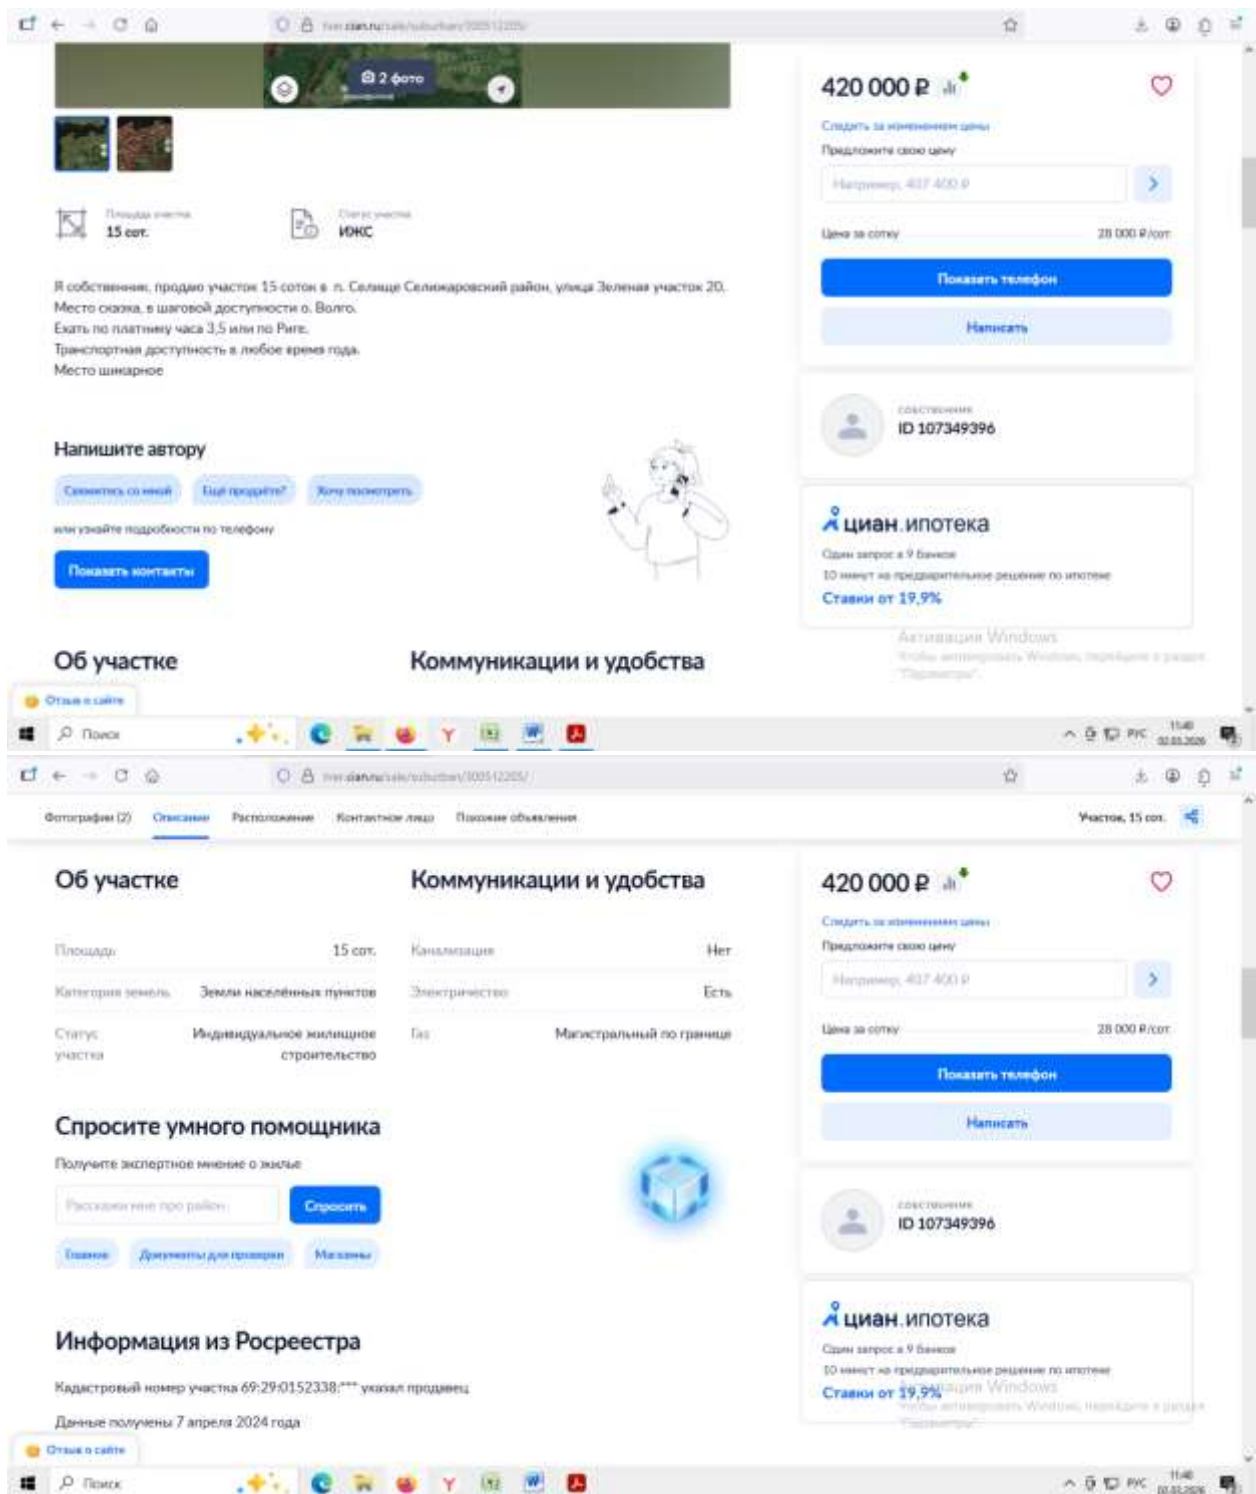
2 фото

Площадь участка
15 сот.

Статус участка
ИЖС

Я собственник, продаю участок 15 соток в п. Селище Селижаровский район, улица Зеленая участок 20.
Место сказка, в шаговой доступности о. Волга.
Ехать по платнику часа 3,5 или по Риге.
Транспортная доступность в любое время года.
Место шикарное

Напишите автору

Свяжитесь со мной
Ещё продаёте?
Хочу посмотреть

или узнайте подробности по телефону

Показать контакты

Об участке

Коммуникации и удобства

Отзыв о сайте

420 000 ₽

Следить за изменением цены
Предложите свою цену
Например, 407 400 ₽
Цена за сотку 28 000 ₽/сот
Показать телефон
Написать

СОБСТВЕННИК
ID 107349396

циан.ипотека
Один запрос в 9 банков
10 минут на предварительное решение по ипотеке
Ставки от 19,9%

Активация Windows
Чтобы активировать Windows, перейдите в раздел "Параметры".

Поиск

Фотографии (2) Описание Расположение Контактное лицо Похожие объявления
Участок, 15 сот.

Об участке

| | |
|---|---|
| Площадь | 15 сот. |
| Категория земель | Земли населённых пунктов |
| Статус участка | Индивидуальное жилищное строительство |

Коммуникации и удобства

| | |
|---|---|
| Канализация | Нет |
| Электричество | Есть |
| Газ | Магистральный по границе |

Спросите умного помощника

Получите экспертное мнение о жилье

Расскажи мне про район
Спросить

Главное
Документы для проверки
Магазины

Информация из Росреестра

Кадастровый номер участка 69:29:0152338:*** указал продавец

Данные получены 7 апреля 2024 года

Отзыв о сайте

420 000 ₽

Следить за изменением цены
Предложите свою цену
Например, 407 400 ₽
Цена за сотку 28 000 ₽/сот
Показать телефон
Написать

СОБСТВЕННИК
ID 107349396

циан.ипотека
Один запрос в 9 банков
10 минут на предварительное решение по ипотеке
Ставки от 19,9%

Активация Windows
Чтобы активировать Windows, перейдите в раздел "Параметры".

Поиск
РУС